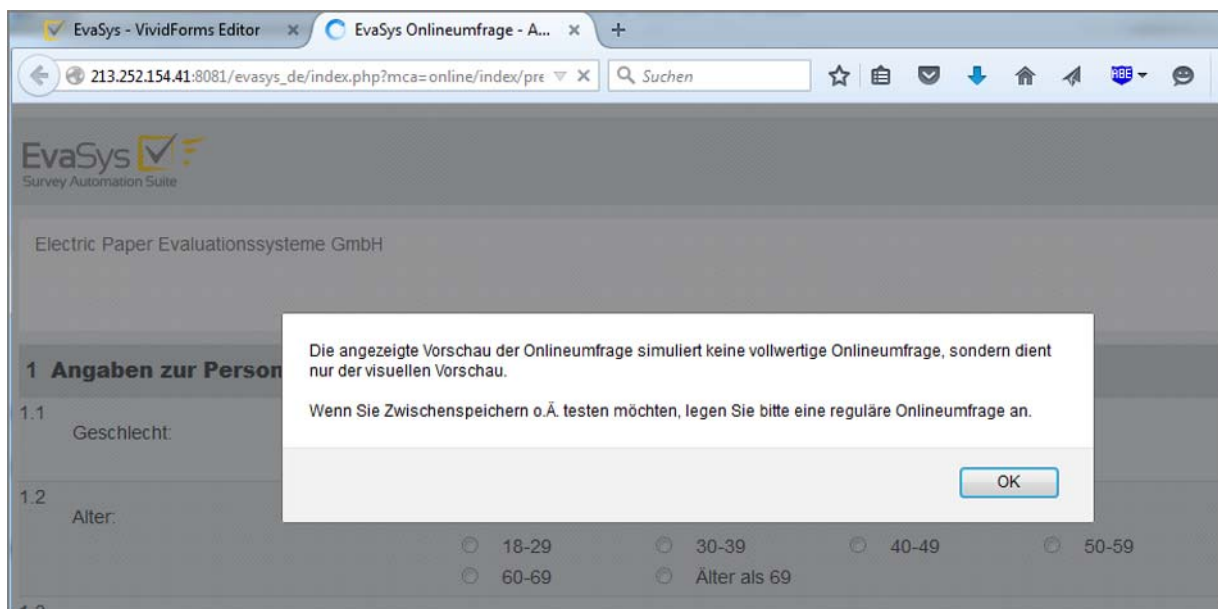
EvaSys - VividForms Editor ×
EvaSys Onlineumfrage - A... ×
+

213.252.154.41:8081/evasys_de/index.php?mca=online/index/pre
Suchen

EvaSys
Survey Automation Suite

Electric Paper Evaluationssysteme GmbH

1 Angaben zur Person

1.1 Geschlecht:

1.2 Alter:

18-29
30-39
40-49
50-59
60-69
Älter als 69

Die angezeigte Vorschau der Onlineumfrage simuliert keine vollwertige Onlineumfrage, sondern dient nur der visuellen Vorschau.

Wenn Sie Zwischenspeichern o.Ä. testen möchten, legen Sie bitte eine reguläre Onlineumfrage an.

OK